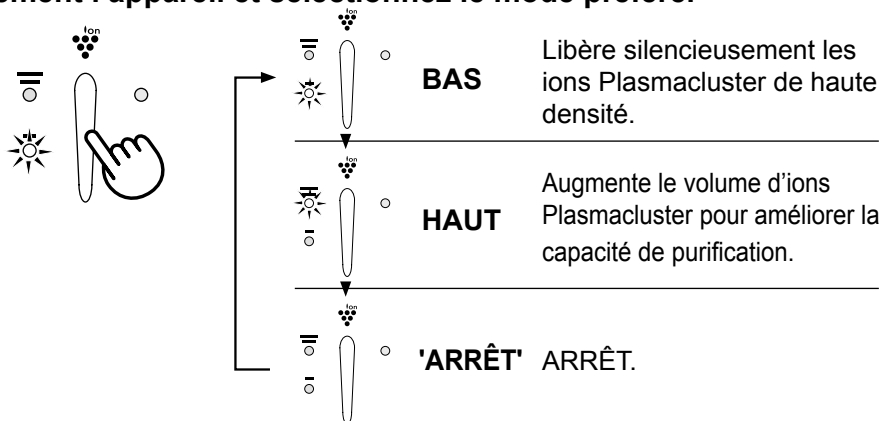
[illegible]ment l'appareil et sélectionnez le mode préféré.

ion

ion

BAS

Libère silencieusement les ions Plasmacluster de haute densité.

ion

HAUT

Augmente le volume d'ions Plasmacluster pour améliorer la capacité de purification.

ion

'ARRÊT' ARRÊT.